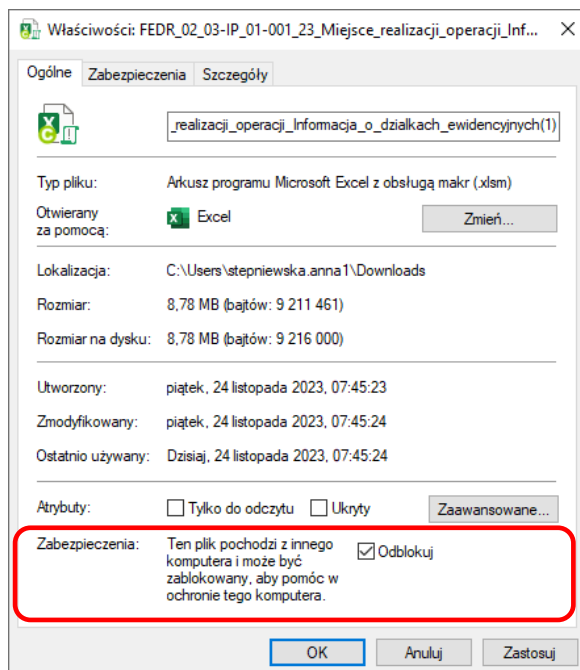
Właściwości: FEDR_02_03-IP_01-001_23_Miejsce_realizacji_operacji_Inf...

Ogólne | Zabezpieczenia | Szczegóły

_realizacji_operacji_Informacja_o_dzialkach_ewidencyjnych(1)

Typ pliku: Arkusz programu Microsoft Excel z obsługą makr (.xlsm)

Otwierany za pomocą: Excel

Zmień...

Lokalizacja: C:\Users\stepniewska.anna1\Downloads

Rozmiar: 8,78 MB (bajtów: 9 211 461)

Rozmiar na dysku: 8,78 MB (bajtów: 9 216 000)

Utworzony: piątek, 24 listopada 2023, 07:45:23

Zmodyfikowany: piątek, 24 listopada 2023, 07:45:24

Ostatnio używany: Dzisiaj, 24 listopada 2023, 07:45:24

Atrybuty: Tylko do odczytu Ukryty

Zaawansowane...

Zabezpieczenia: Ten plik pochodzi z innego komputera i może być zablokowany, aby pomóc w ochronie tego komputera.

Odblokuj

OK | Anuluj | Zastosuj